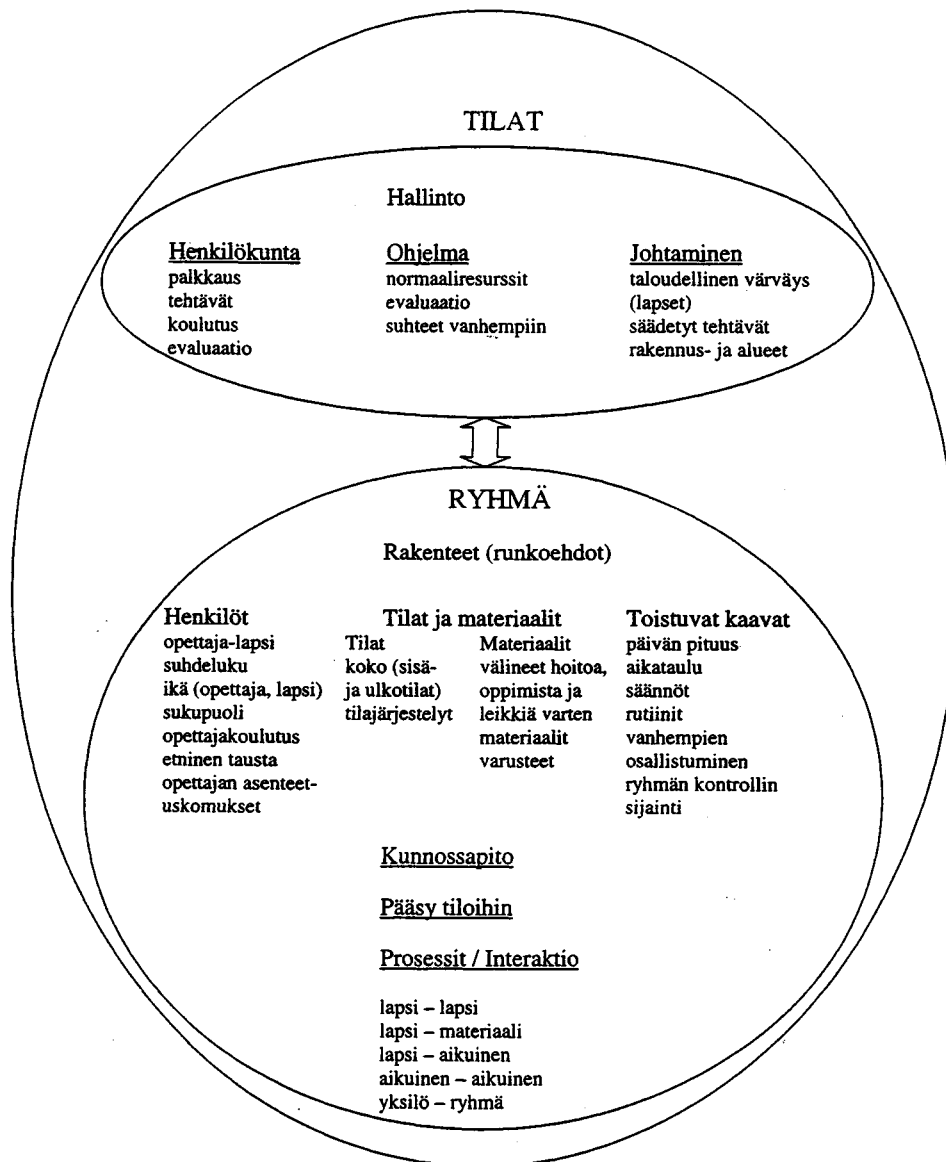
TILAT

Hallinto

Henkilökunta
palkkaus
tehtävät
koulutus
evaluaatio

Ohjelma
normaaliresurssit
evaluaatio
suhteet vanhempiin

Johtaminen
taloudellinen värväys (lapset)
säädetyt tehtävät
rakennus- ja alueet

RYHMÄ

Rakenteet (runkoehdot)

Henkilöt
opettaja-lapsi suhdeluku
ikä (opettaja, lapsi)
sukupuoli
opettajakoulutus
etninen tausta
opettajan asenteet-uskomukset

Tilat ja materiaalit

Tilat
koko (sisä- ja ulkotilat)
tilajärjestelyt

Materiaalit
välineet hoitoa, oppimista ja leikkiä varten
materiaalit
varusteet

Toistuvat kaavat
päivän pituus
aikataulu
säännöt
rutiinit
vanhempien osallistuminen
ryhmän kontrollin sijainti

Kunnossapito

Pääsy tiloihin

Prosessit / Interaktio

lapsi – lapsi
lapsi – materiaali
lapsi – aikuinen
aikuinen – aikuinen
yksilö – ryhmä